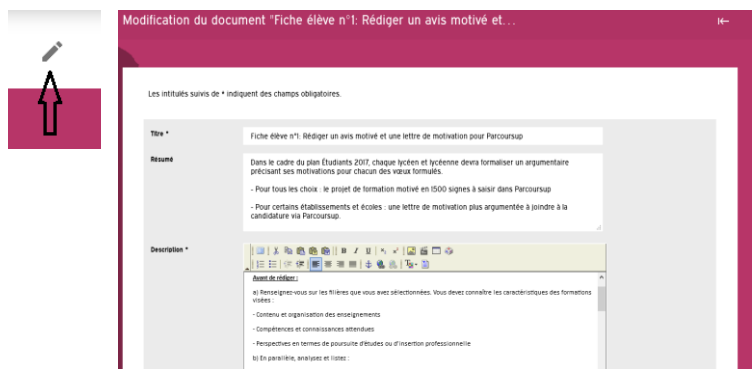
Modification du document "Fiche élève n°1: Rédiger un avis motivé et...

Les intitulés suivis de * indiquent des champs obligatoires.

Titre *

Fiche élève n°1: Rédiger un avis motivé et une lettre de motivation pour Parcoursup

Résumé

Dans le cadre du plan Étudiants 2017, chaque lycéen et lycéenne devra formaliser un argumentaire précisant ses motivations pour chacun des vœux formulés.

- Pour tous les choix : le projet de formation motivé en 1500 signes à saisir dans Parcoursup

- Pour certains établissements et écoles : une lettre de motivation plus argumentée à joindre à la candidature via Parcoursup.

Description *

Avant de rédiger :

a) Renseignez-vous sur les filières que vous avez sélectionnées. Vous devez connaître les caractéristiques des formations visées :

- Contenu et organisation des enseignements

- Compétences et connaissances attendues

- Perspectives en termes de poursuite d'études ou d'insertion professionnelle

b) En parallèle, analysez et listez :